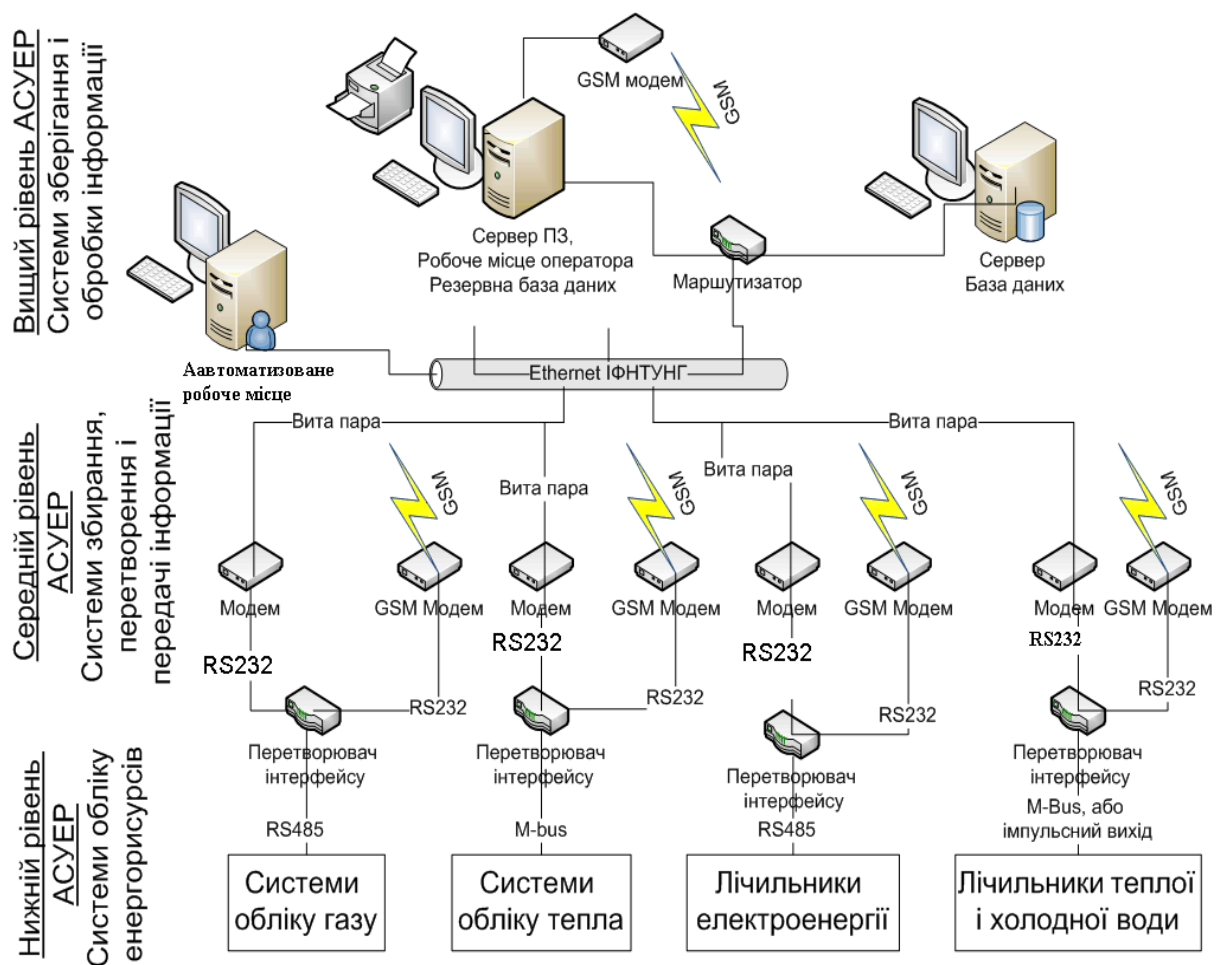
Вищий рівень АСУЕР
Системи зберігання і обробки інформації

GSM модем
GSM

Сервер ПЗ,
Робоче місце оператора
Резервна база даних

Маршутизатор

Сервер
База даних

Аавтоматизоване робоче місце

Ethernet ІФНТУНГ

Середній рівень АСУЕР
Системи збирання, перетворення і передачі інформації

Вита пара
GSM
Вита пара
GSM
Вита пара
GSM
Вита пара
GSM

Модем
GSM Модем
Модем
GSM Модем
Модем
GSM Модем
Модем
GSM Модем

RS232
RS232
RS232
RS232
RS232
RS232
RS232
RS232

Нижній рівень АСУЕР
Системи обліку енергоресурсів

Перетворювач інтерфейсу
Перетворювач інтерфейсу
Перетворювач інтерфейсу
Перетворювач інтерфейсу

RS485
M-bus
RS485
M-Bus, або імпульсний вихід

Системи обліку газу
Системи обліку тепла
Лічильники електроенергії
Лічильники теплої і холодної води